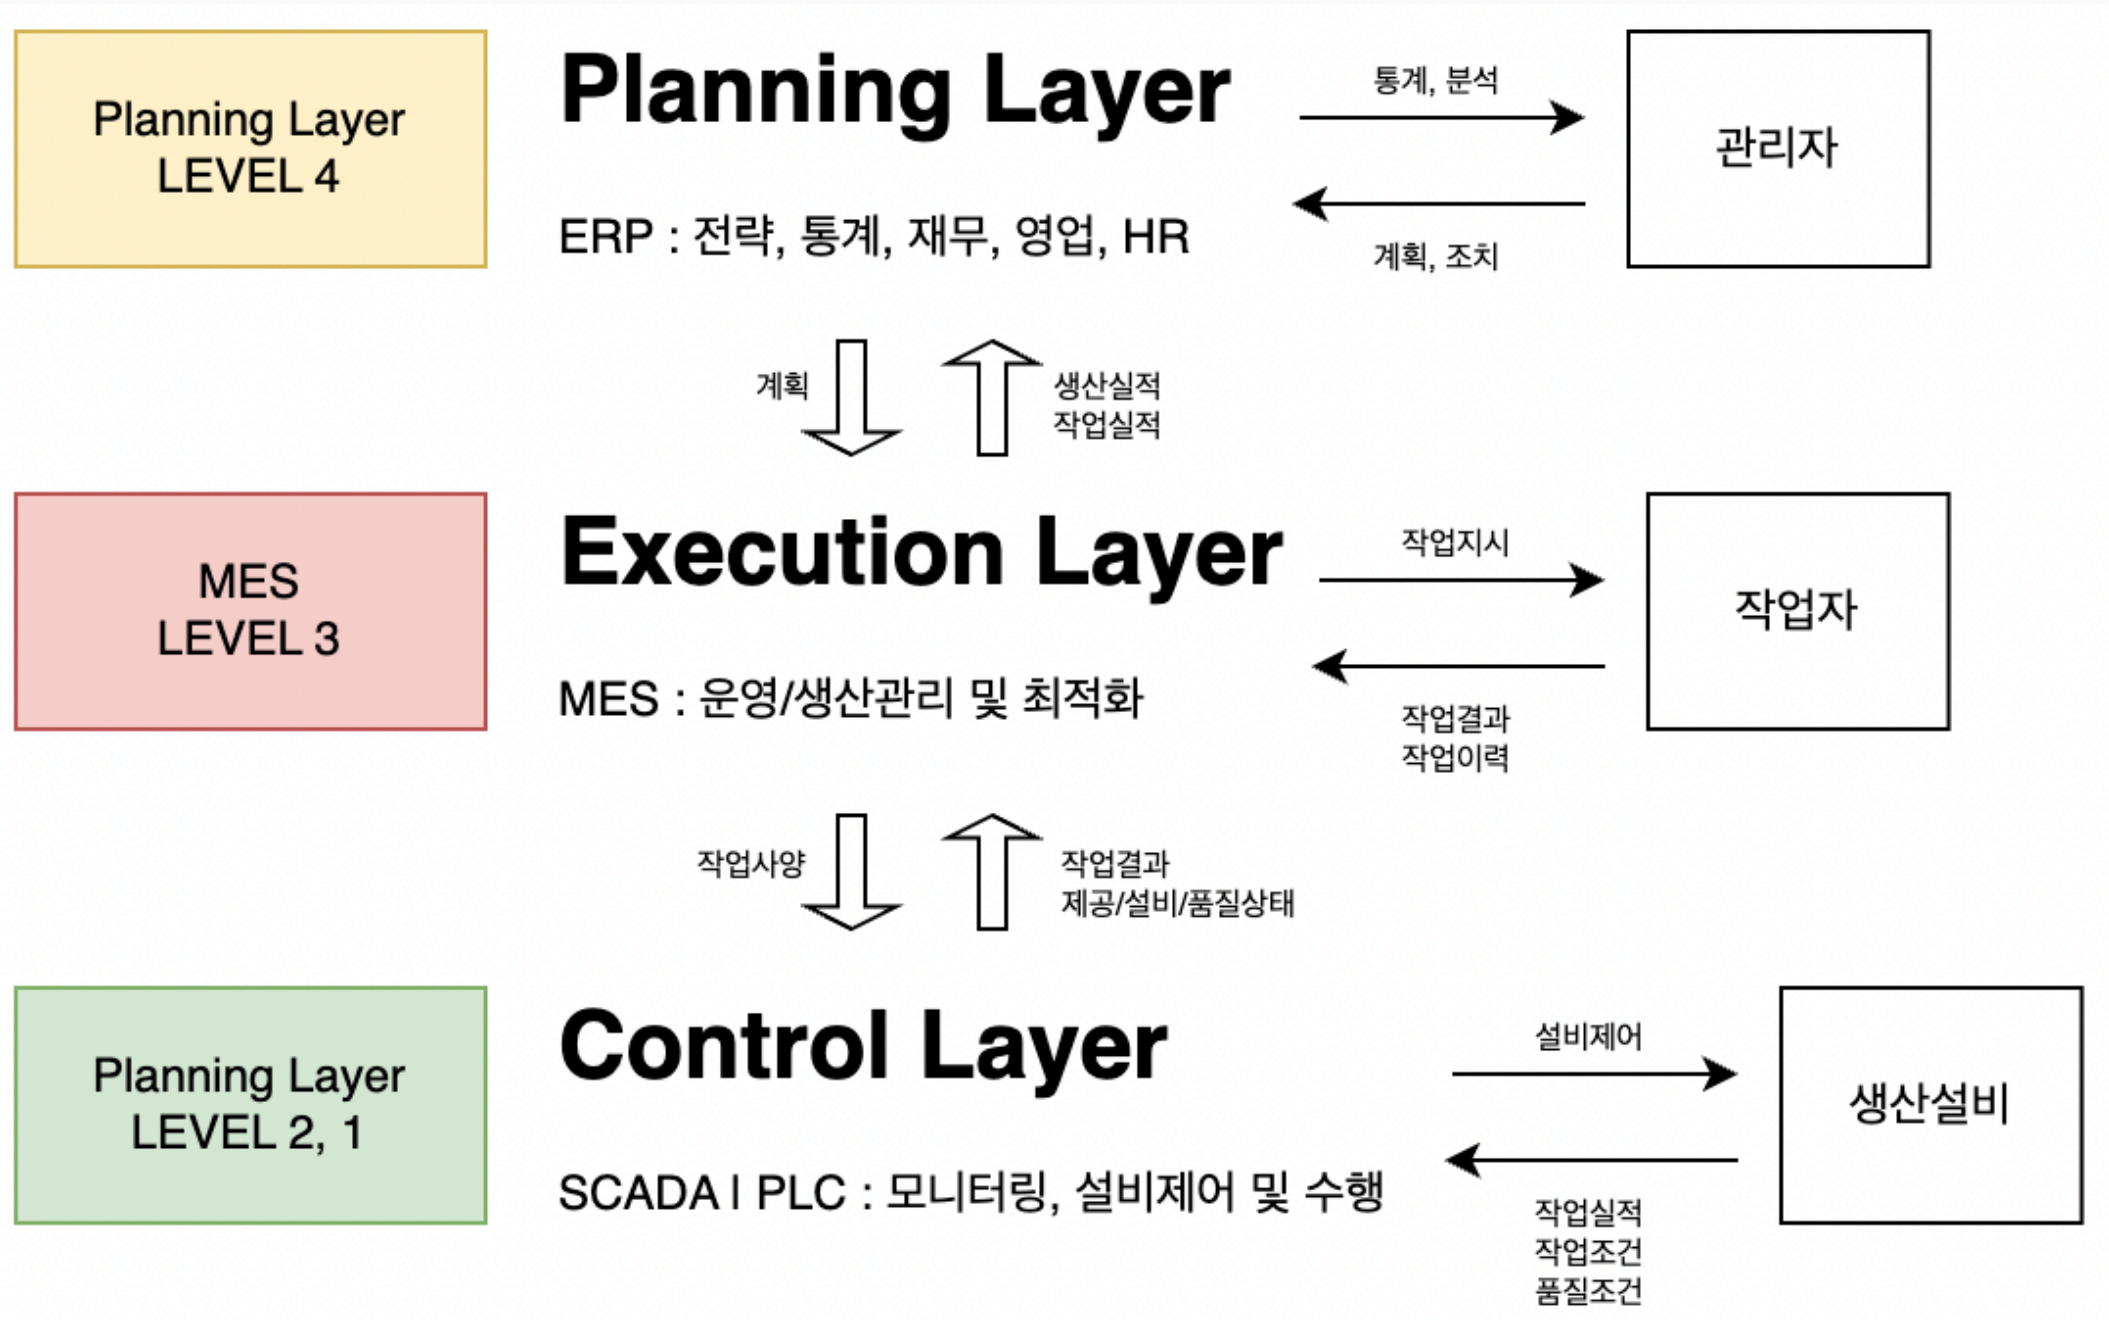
Planning Layer
LEVEL 4

Planning Layer

ERP : 전략, 통계, 재무, 영업, HR

통계, 분석

계획, 조치

관리자

계획

생산실적
작업실적

MES
LEVEL 3

Execution Layer

MES : 운영/생산관리 및 최적화

작업지시

작업결과
작업이력

작업자

작업사양

작업결과
제공/설비/품질상태

Planning Layer
LEVEL 2, 1

Control Layer

SCADA I PLC : 모니터링, 설비제어 및 수행

설비제어

작업실적
작업조건
품질조건

생산설비